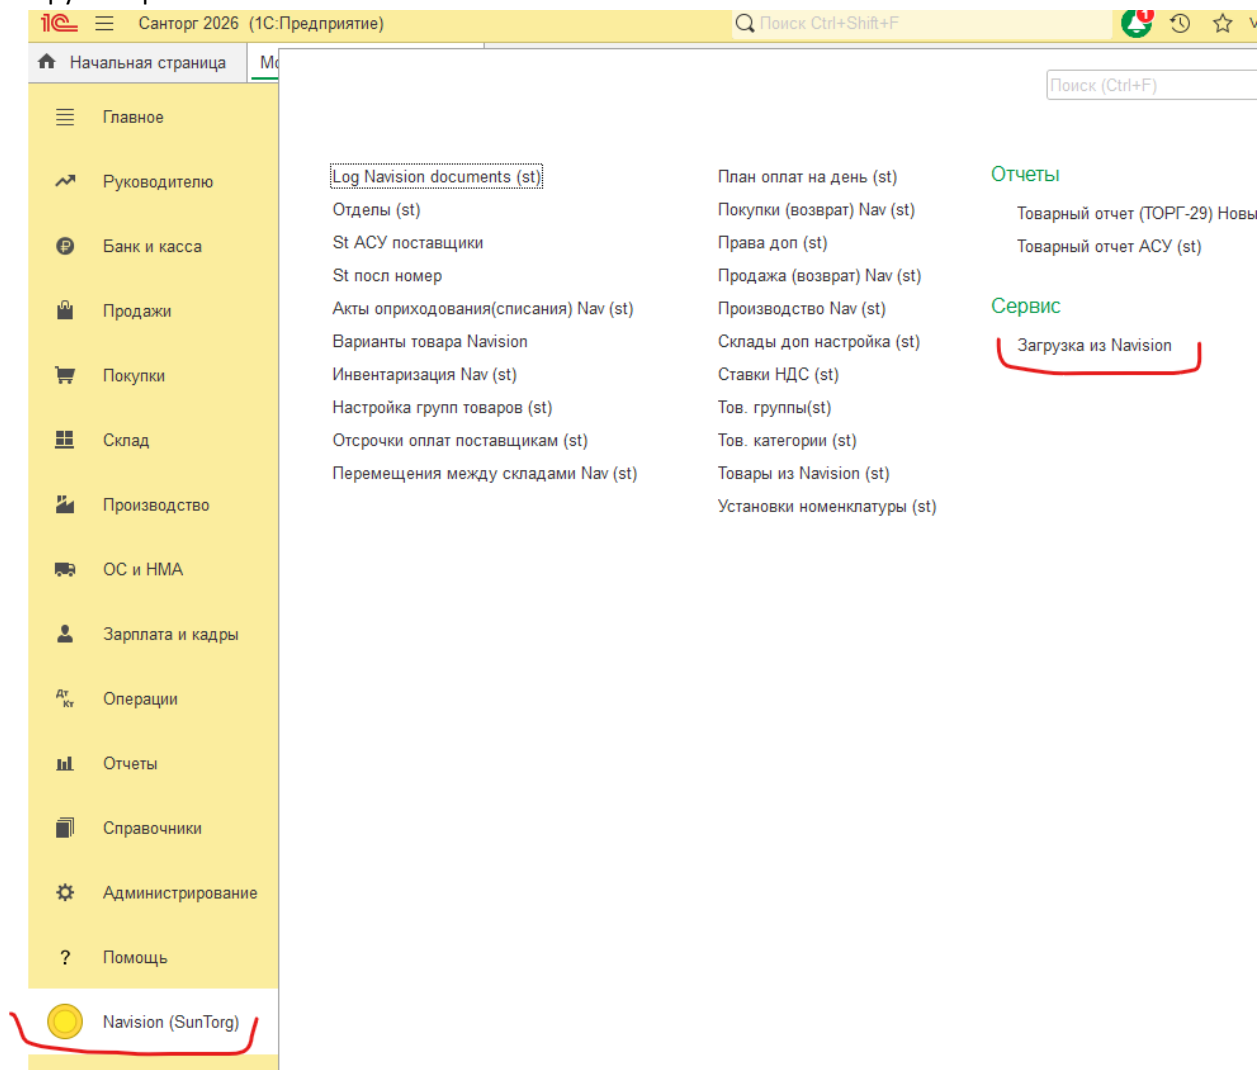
1С Санторг 2026 (1С:Предприятие)

Поиск Ctrl+Shift+F

Начальная страница Мо

Поиск (Ctrl+F)

Главное
Руководителю
Банк и касса
Продажи
Покупки
Склад
Производство
ОС и НМА
Зарплата и кадры
Операции
Отчеты
Справочники
Администрирование
Помощь
Navision (SunTorg)

Log Navision documents (st)
Отделы (st)
St АСУ поставщики
St посл номер
Акты оприходования(списания) Nav (st)
Варианты товара Navision
Инвентаризация Nav (st)
Настройка групп товаров (st)
Отсрочки оплат поставщикам (st)
Перемещения между складами Nav (st)

План оплат на день (st)
Покупки (возврат) Nav (st)
Права доп (st)
Продажа (возврат) Nav (st)
Производство Nav (st)
Склады доп настройка (st)
Ставки НДС (st)
Тов. группы(st)
Тов. категории (st)
Товары из Navision (st)
Установки номенклатуры (st)

Отчеты
Товарный отчет (ТОРГ-29) Новы
Товарный отчет АСУ (st)

Сервис
Загрузка из Navision